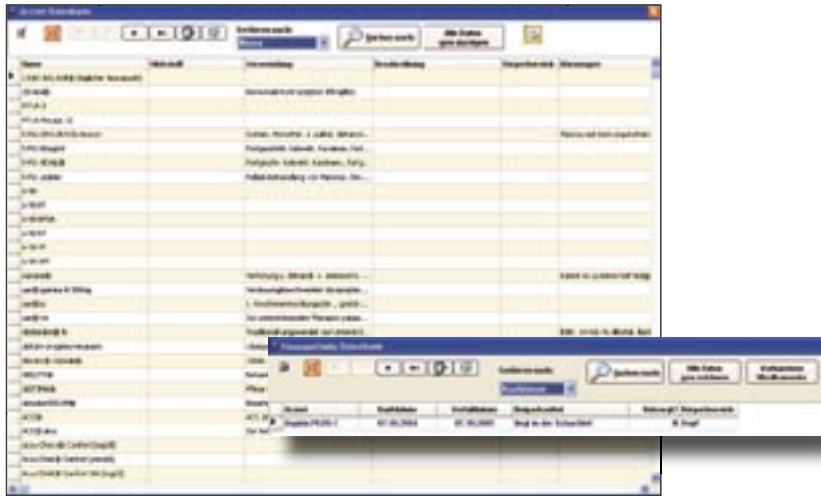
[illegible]

Sortieren nach

Suchen nach

Alle Daten ganz anzeigen

| Name | Wirkstoff | Anwendung | Beschreibung | Hauptbereich | Warnungen |
|---|---|---|---|---|---|
| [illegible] | | | | | |

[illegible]

Sortieren nach

Suchen nach

Alle Daten ganz anzeigen

| Name | Startdatum | Enddatum | Bezugsquelle | Bezugsdauer | Hauptbereich |
|---|---|---|---|---|---|
| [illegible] | 07.05.2004 | 07.05.2005 | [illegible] | | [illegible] |